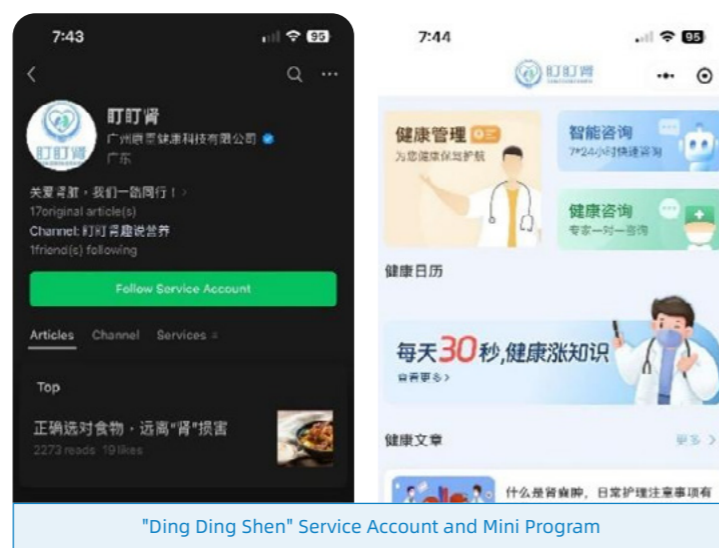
7:43

95

盯盯肾
广州盾景健康科技有限公司
广东

关爱肾脏，我们一路同行！>
17original article(s)
Channel: 盯盯肾趣说营养
1friend(s) following

Follow Service Account

Articles Channel Services

Top

正确选对食物，远离"肾"损害
2273 reads 19 likes

7:44

95

盯盯肾

健康管理
为您健康保驾护航

智能咨询
7*24小时快速咨询

健康咨询
专家一对一咨询

健康日历

每天30秒,健康涨知识
查看更多>

健康文章
更多 >

什么是肾病肿，日常护理注意事项有

"Ding Ding Shen" Service Account and Mini Program